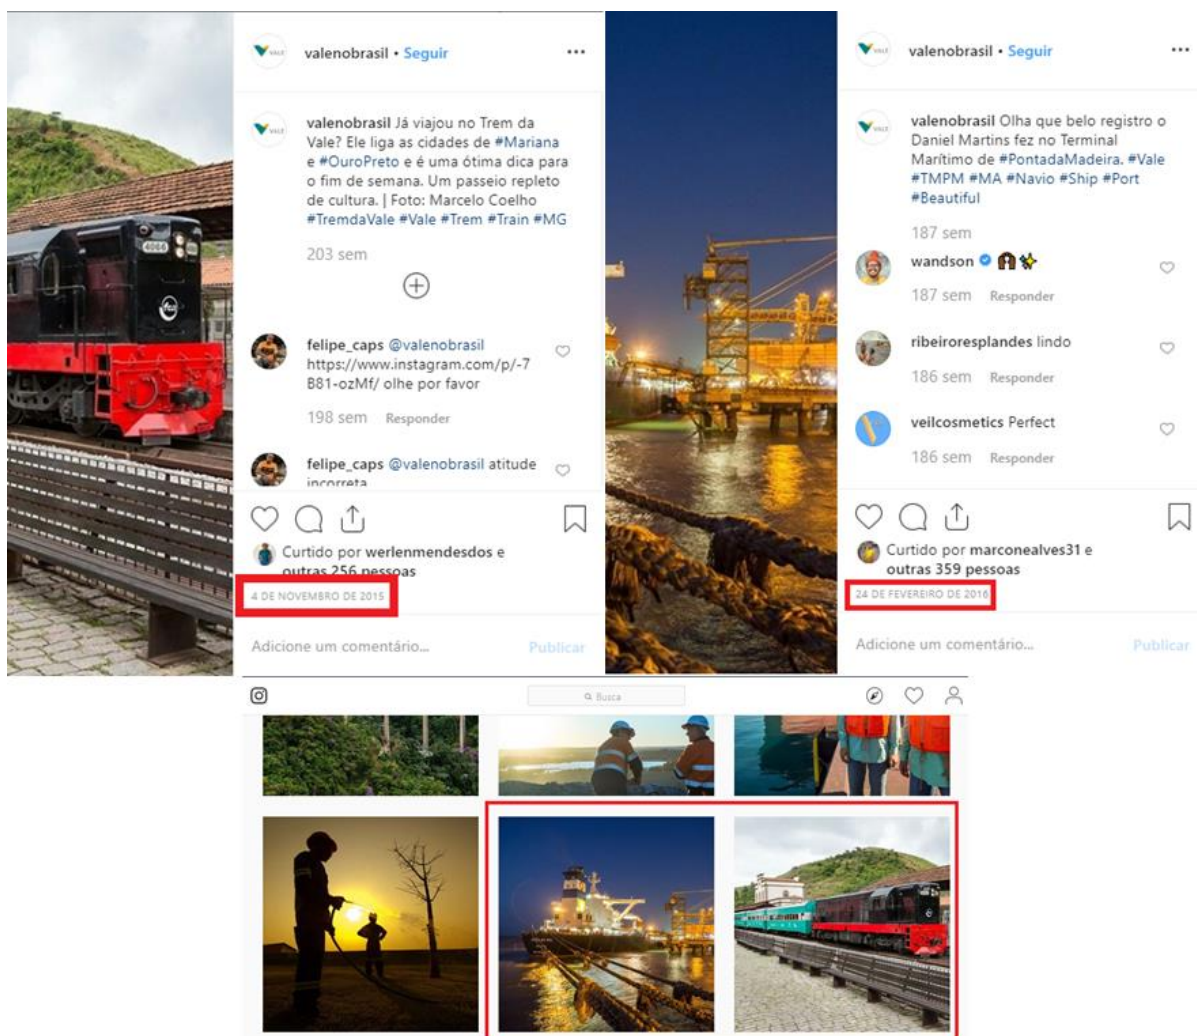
valenobrasil • Seguir

valenobrasil Já viajou no Trem da Vale? Ele liga as cidades de #Mariana e #OuroPreto e é uma ótima dica para o fim de semana. Um passeio repleto de cultura. | Foto: Marcelo Coelho #TremdaVale #Vale #Trem #Train #MG

203 sem

felipe_caps @valenobrasil https://www.instagram.com/p/-7B81-ozMf/ olhe por favor

198 sem Responder

felipe_caps @valenobrasil atitude incorreta

Curtido por werlenmendesdos e outras 256 pessoas

4 DE NOVEMBRO DE 2015

Adicione um comentário...

Publicar

valenobrasil • Seguir

valenobrasil Olha que belo registro o Daniel Martins fez no Terminal Marítimo de #PontadaMadeira. #Vale #TMPM #MA #Navio #Ship #Port #Beautiful

187 sem

wandson

187 sem Responder

ribeiroresplandes lindo

186 sem Responder

veilcosmetics Perfect

186 sem Responder

Curtido por marconealves31 e outras 359 pessoas

24 DE FEVEREIRO DE 2016

Adicione um comentário...

Publicar

Busca